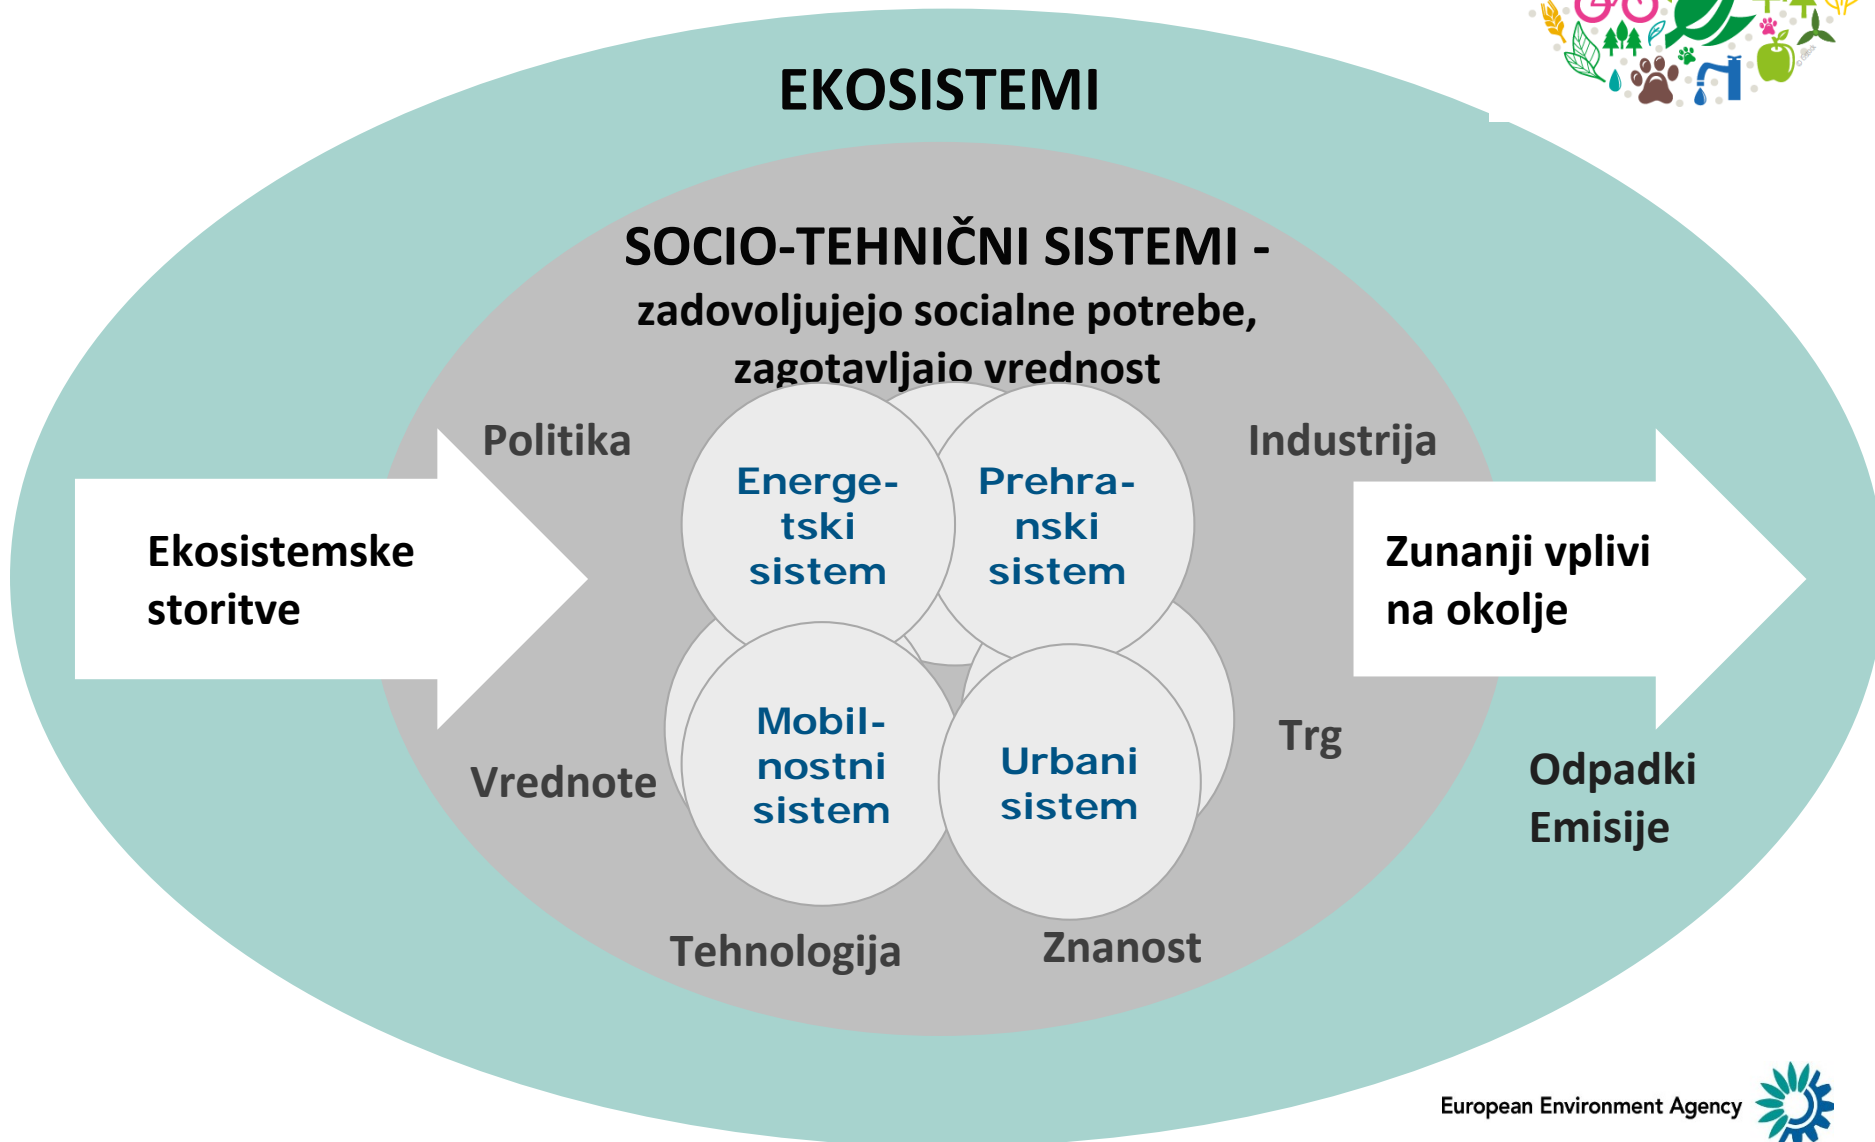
EKOSISTEMI

SOCIO-TEHNIČNI SISTEMI - zadovoljujejo socialne potrebe, zagotavljajo vrednost

Politika

Industrija

Ekosistemske storitve

Energetski sistem

Prehranski sistem

Zunanji vplivi na okolje

Mobilnostni sistem

Urbani sistem

Trg

Vrednote

Odpadki Emisije

Tehnologija

Znanost

European Environment Agency